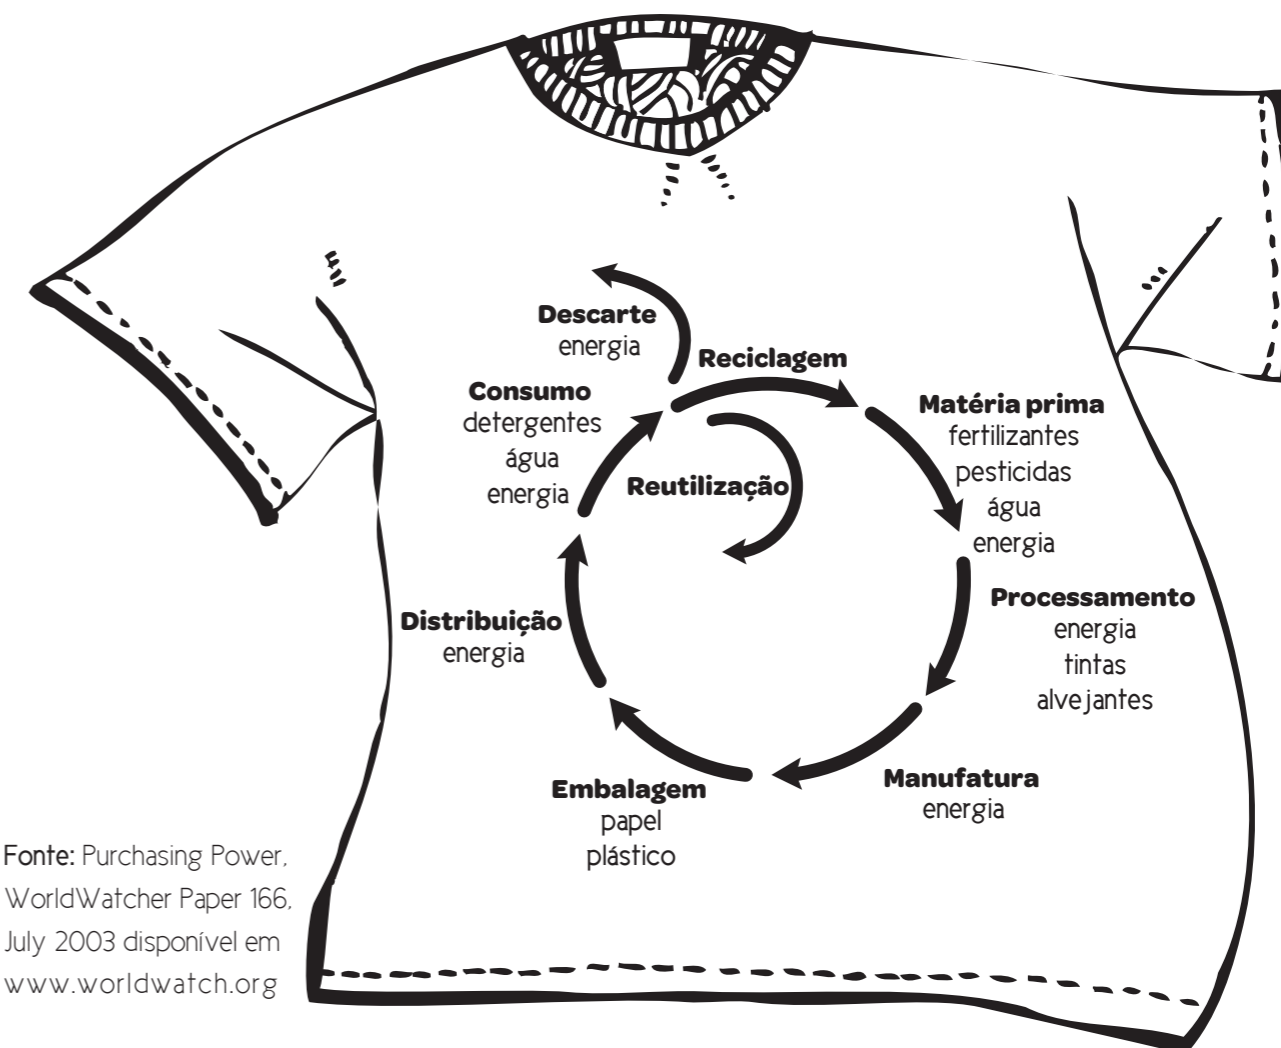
Descarte
energia

Reciclagem

Matéria prima
fertilizantes
pesticidas
água
energia

Consumo
detergentes
água
energia

Reutilização

Processamento
energia
tintas
alvejantes

Distribuição
energia

Manufatura
energia

Embalagem
papel
plástico

Fonte: Purchasing Power, WorldWatcher Paper 166, July 2003 disponível em www.worldwatch.org